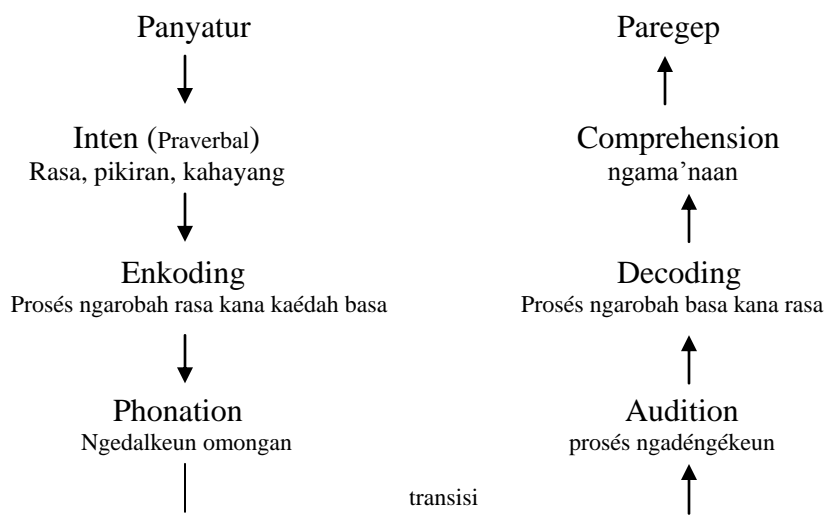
Panyatur

Inten (Praverbal)
Rasa, pikiran, kahayang

Enkoding
Prosés ngarobah rasa kana kaédah basa

Phonation
Ngedalkeun omongan

Paregep

Comprehension
ngama'naan

Decoding
Prosés ngarobah basa kana rasa

Audition
prosés ngadéngékeun

transisi